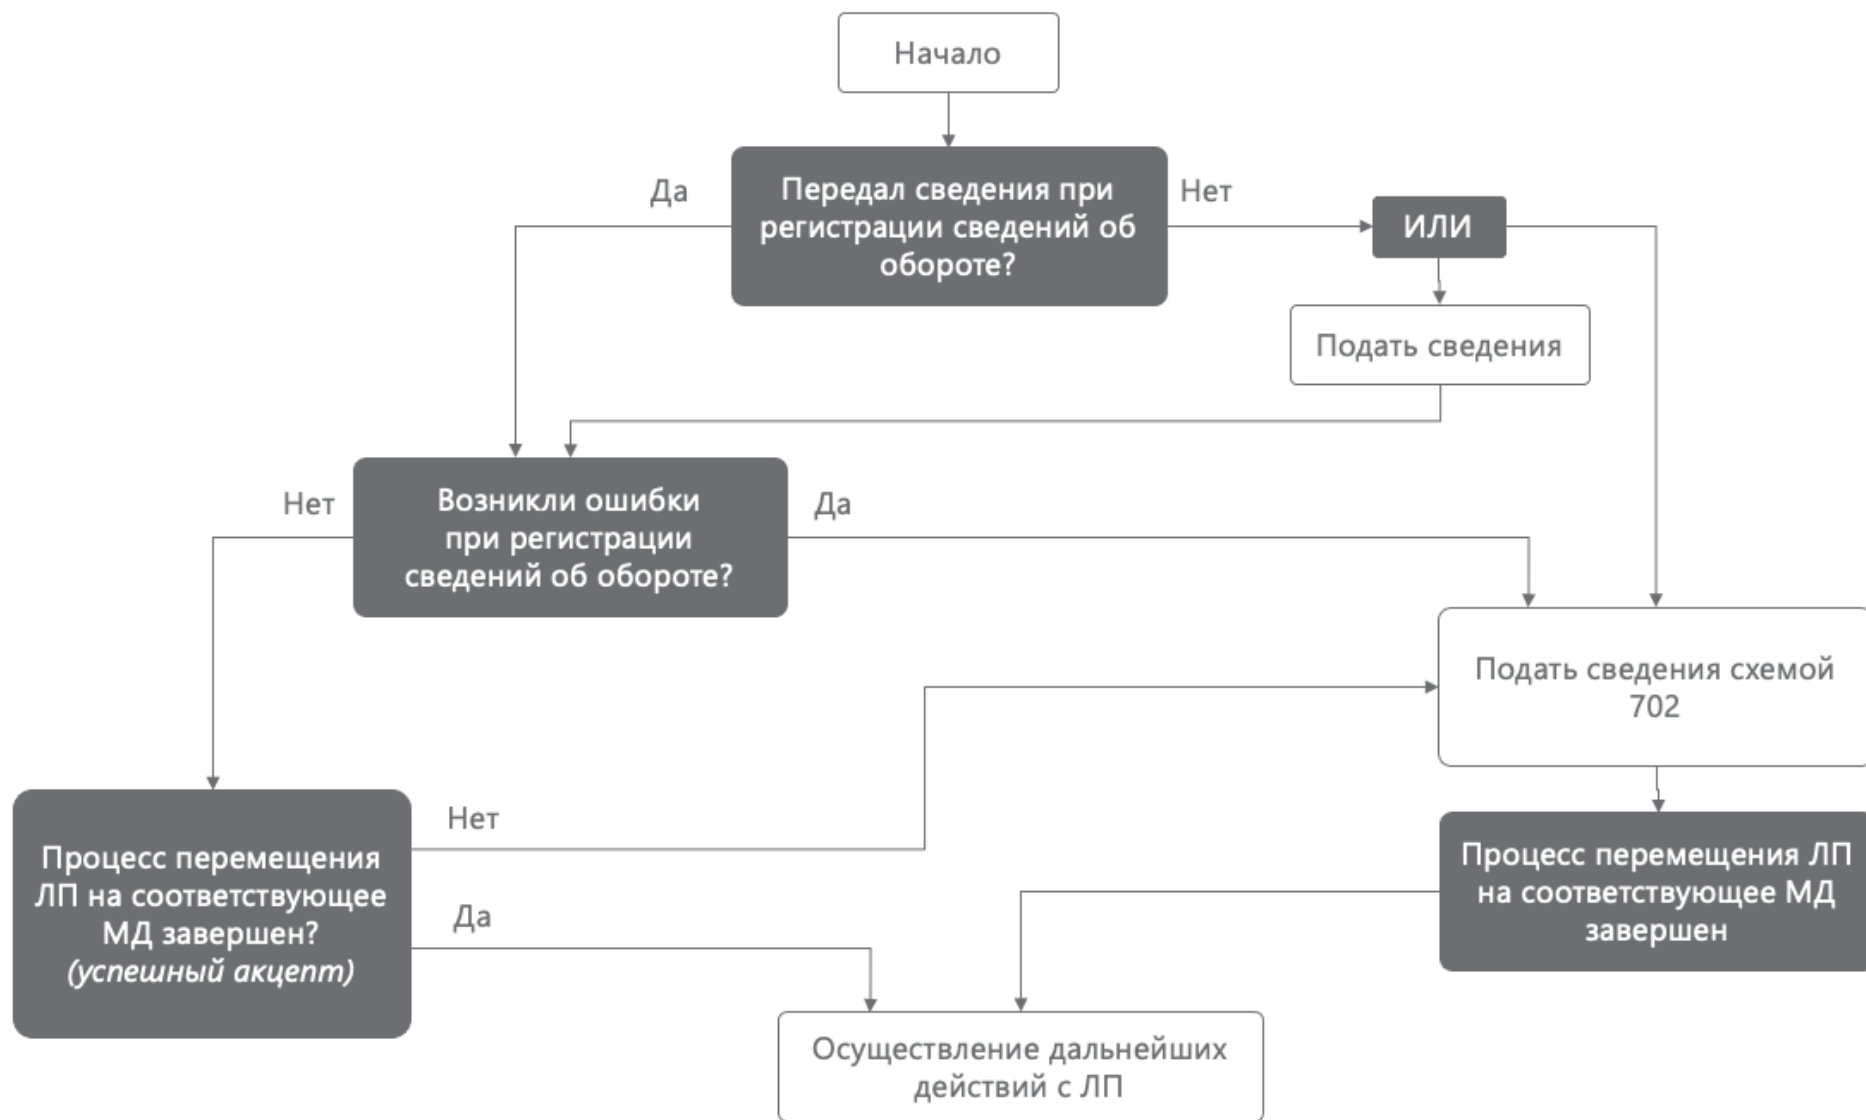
Начало

Да

Передал сведения при регистрации сведений об обороте?

Нет

ИЛИ

Подать сведения

Нет

Возникли ошибки при регистрации сведений об обороте?

Да

Подать сведения схемой 702

Нет

Процесс перемещения ЛП на соответствующее МД завершен? *(успешный акцепт)*

Да

Процесс перемещения ЛП на соответствующее МД завершен

Осуществление дальнейших действий с ЛП